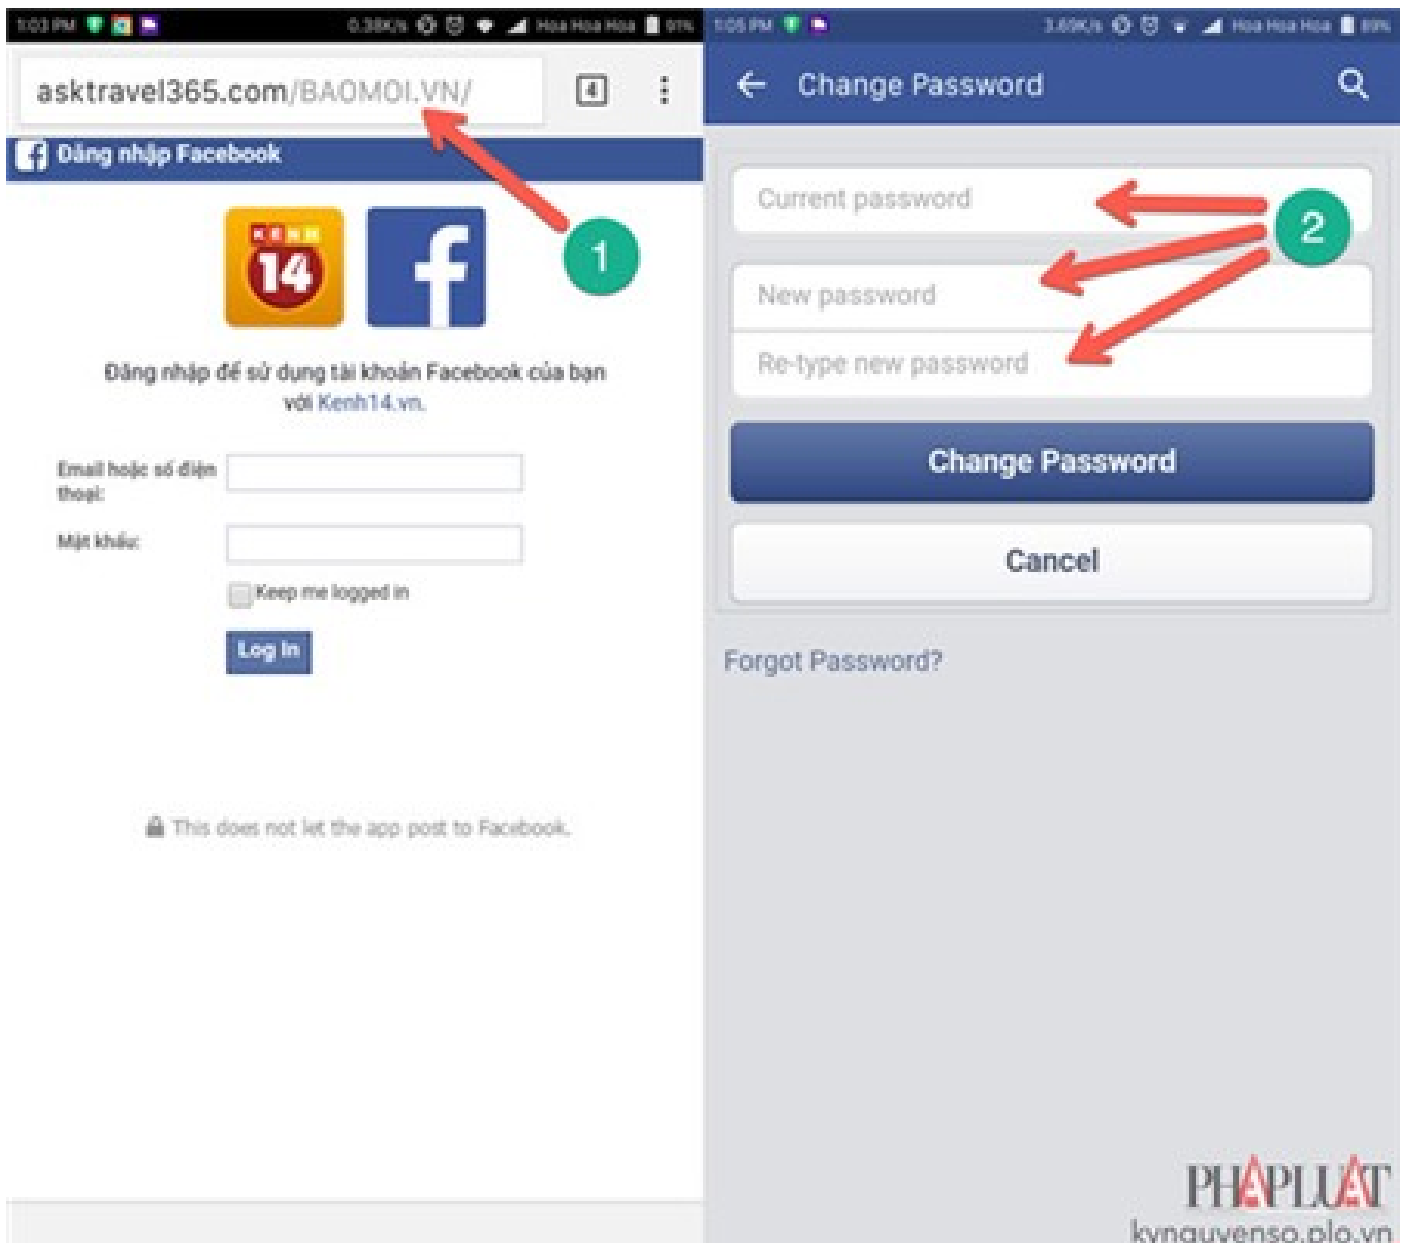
1:03 PM 0.38K/s Hoa Hoa Hoa 91%

asktravel365.com/BAOMOI.VN/ 4

Đăng nhập Facebook

1

KENH 14

Đăng nhập để sử dụng tài khoản Facebook của bạn với Kenh14.vn.

Email hoặc số điện thoại:

Mật khẩu:

Keep me logged in

Log In

This does not let the app post to Facebook.

1:05 PM 3.69K/s Hoa Hoa Hoa 89%

Change Password

Current password

2

New password

Re-type new password

Change Password

Cancel

Forgot Password?

PHÁPLUẬT
kynguyenso.plo.vn